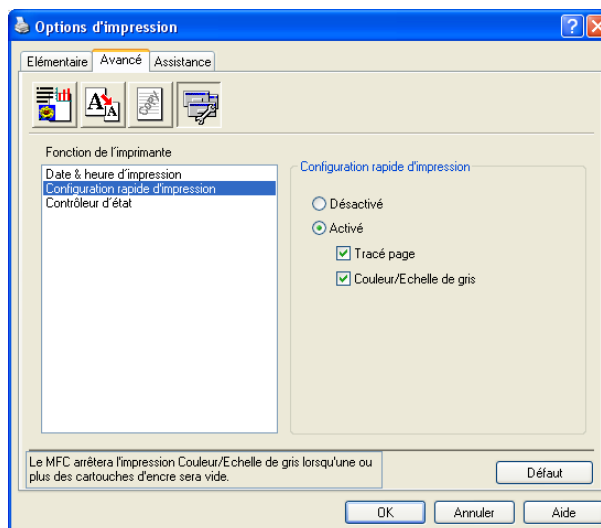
Options d'impression

Elémentaire
Avancé
Assistance

Fonction de l'imprimante

Date & heure d'impression
Configuration rapide d'impression
Contrôleur d'état

Configuration rapide d'impression

Désactivé
Activé
Tracé page
Couleur/Echelle de gris

Le MFC arrêtera l'impression Couleur/Echelle de gris lorsqu'une ou plus des cartouches d'encre sera vide.

Défaut

OK
Annuler
Aide